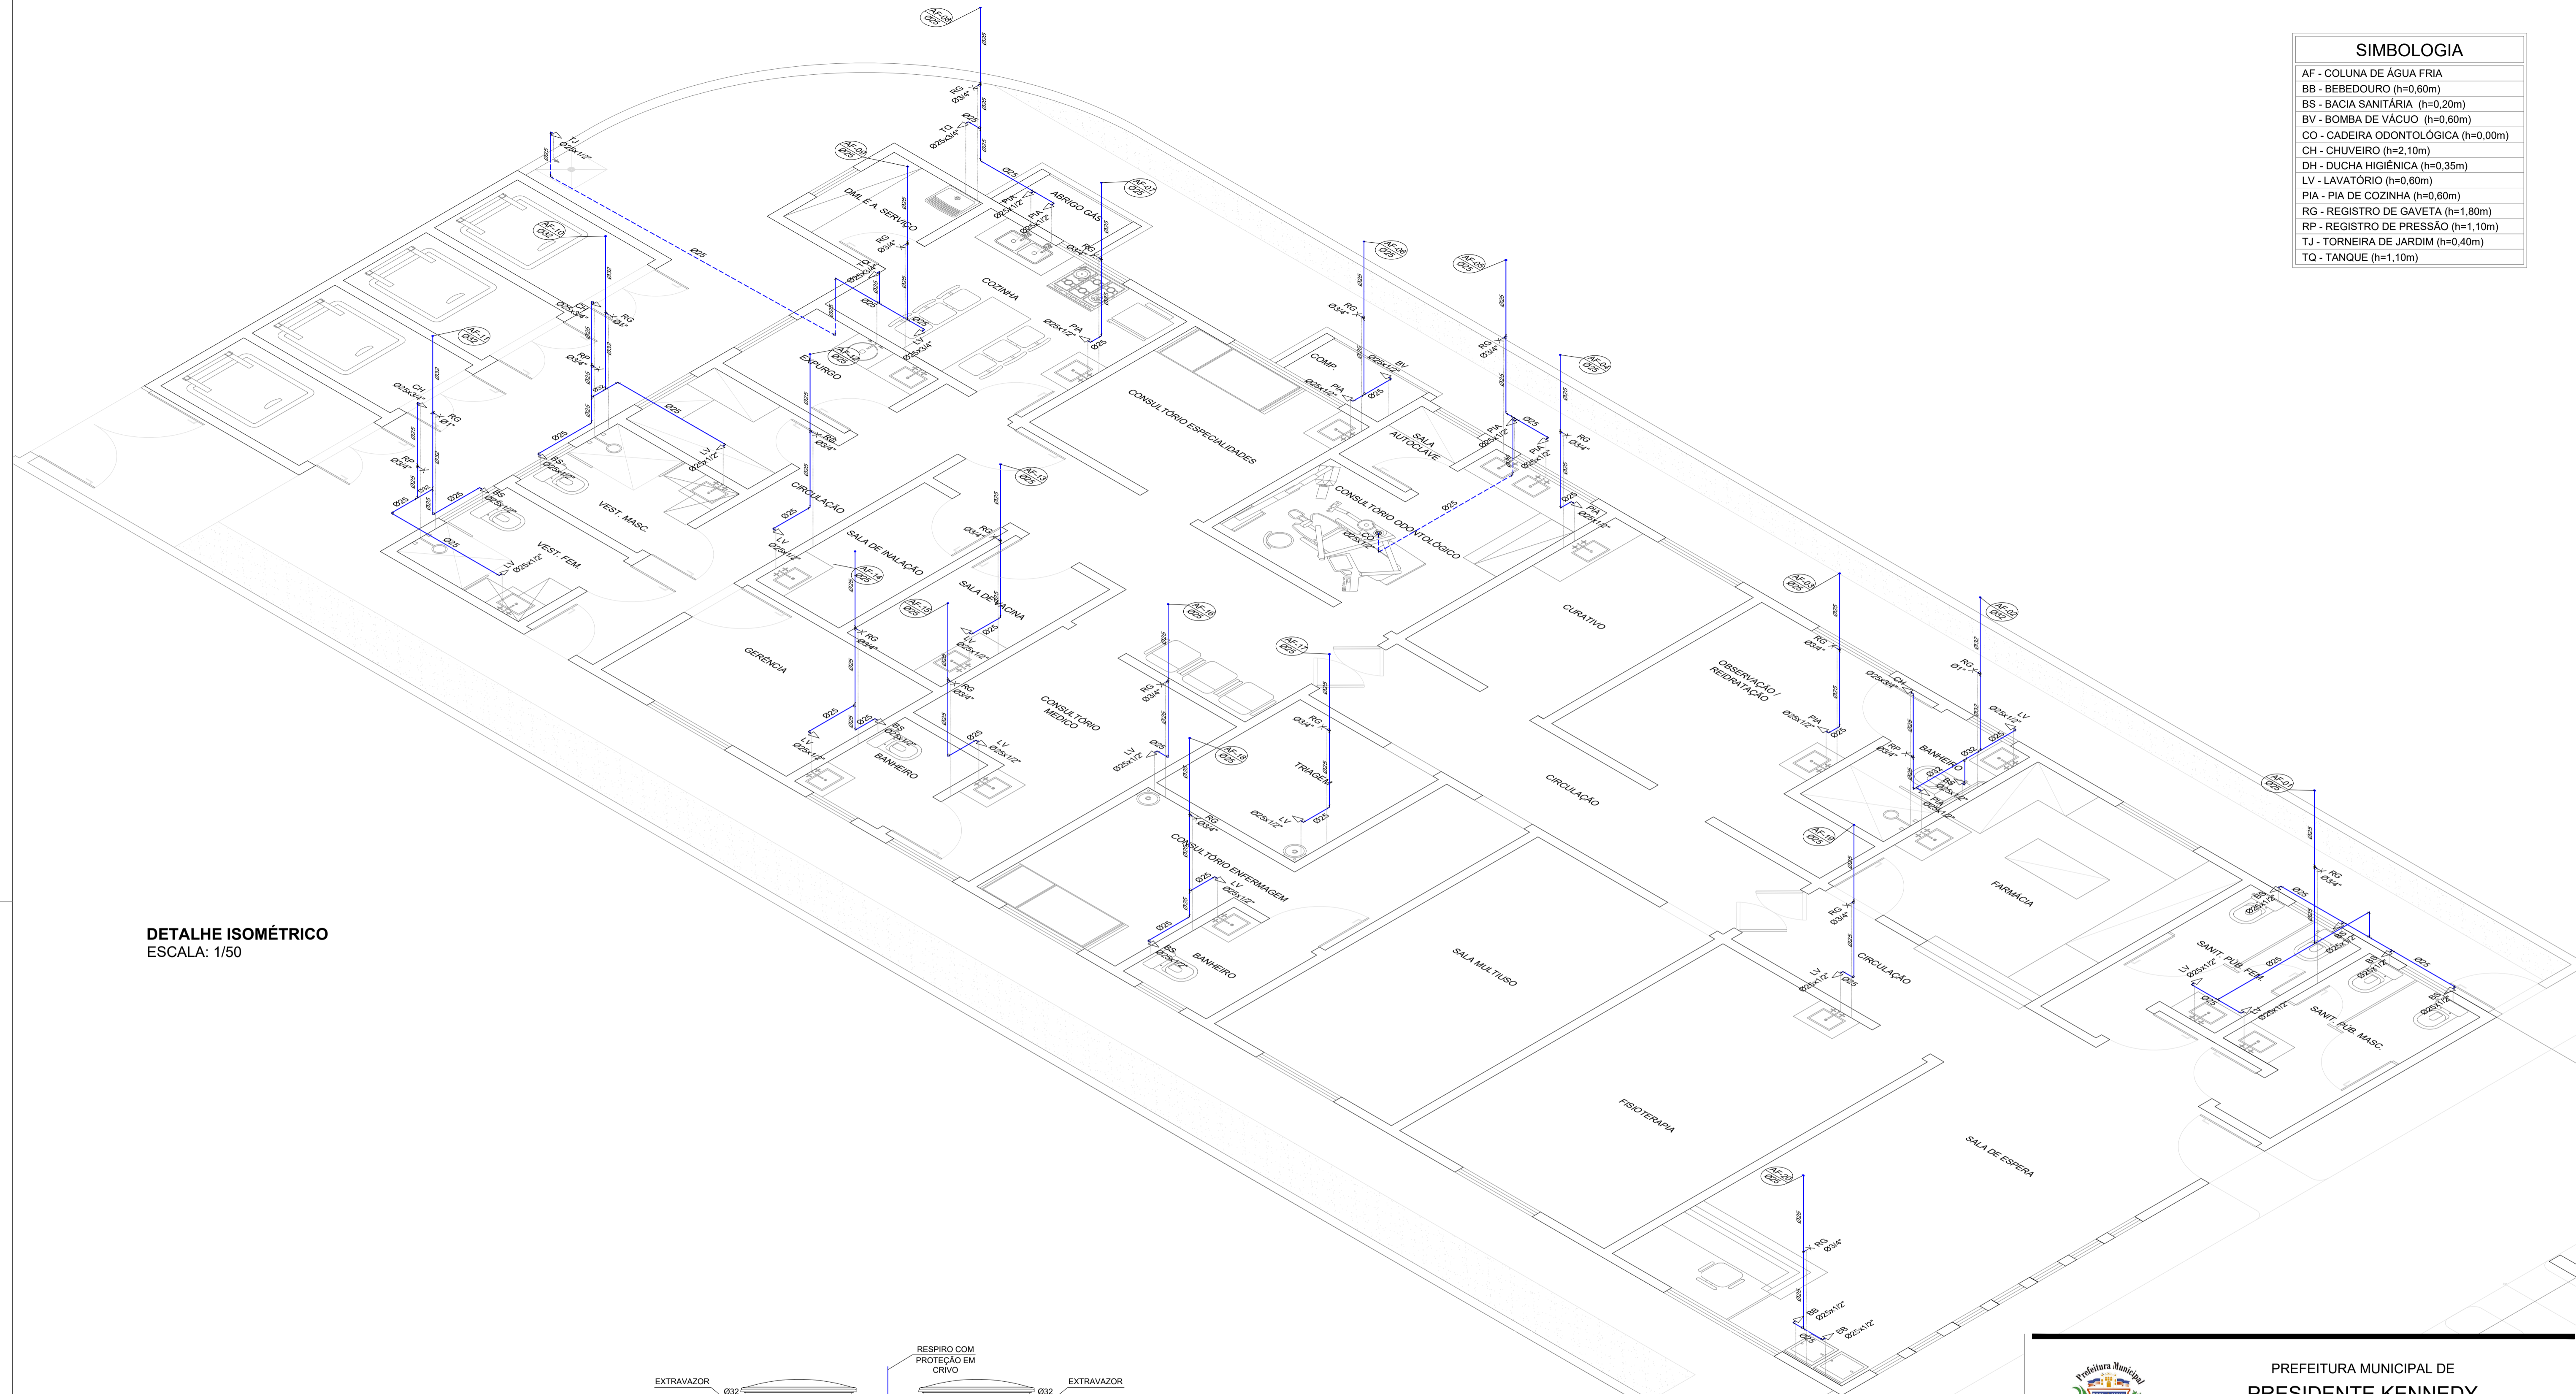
SIMBOLOGIA

AF - COLUNA DE ÁGUA FRIA
BB - BEBEDOURO (h=0,60m)
BS - BACIA SANITÁRIA (h=0,20m)
BV - BOMBA DE VÁCUO (h=0,60m)
CO - CADEIRA ODONTOLÓGICA (h=0,00m)
CH - CHUVEIRO (h=2,10m)
DH - DUCHA HIGIÊNICA (h=0,35m)
LV - LAVATÓRIO (h=0,60m)
PIA - PIA DE COZINHA (h=0,60m)
RG - REGISTRO DE GAVETA (h=1,80m)
RP - REGISTRO DE PRESSÃO (h=1,10m)
TJ - TORNEIRA DE JARDIM (h=0,40m)
TQ - TANQUE (h=1,10m)

DML E A. SERVIÇO
ABRIGO GÁS
COZINHA
EXPURGO
VEST. MASC.
VEST. FEM.
CIRCULAÇÃO
SALA DE INALAÇÃO
SALA DE VACINA
GERÊNCIA
BANHEIRO
CONSULTÓRIO MEDICO
CONSULTÓRIO ESPECIALIDADES
COMP.
SALA AUTOCLAVE
CONSULTÓRIO ODONTOLÓGICO
CURATIVO
TRIAGEM
CONSULTÓRIO ENFERMAGEM
BANHEIRO
OBSERVAÇÃO / REIDRATAÇÃO
CIRCULAÇÃO
BANHEIRO
FARMÁCIA
SALA MULTIUSO
CIRCULAÇÃO
SANIT. PUB. FEM.
SANIT. PUB. MASC.
FISIOTERAPIA
SALA DE ESPERA

AF-01 Ø25
AF-02 Ø32
AF-03 Ø25
AF-04 Ø25
AF-05 Ø25
AF-06 Ø25
AF-07 Ø25
AF-08 Ø25
AF-09 Ø25
AF-10 Ø32
AF-11 Ø32
AF-12 Ø25
AF-13 Ø25
AF-14 Ø25
AF-15 Ø25
AF-16 Ø25
AF-17 Ø25
AF-18 Ø25
AF-19 Ø25
AF-20 Ø25

RG Ø3/4"
TQ Ø25x3/4"
TJ Ø25x1/2"
PIA Ø25x1/2"
CH Ø25x3/4"
RG Ø1"
RP Ø3/4"
LV Ø25x1/2"
BS Ø25x1/2"
BV Ø25x1/2"
CO Ø25x1/2"
BB Ø25x1/2"
Ø25
Ø32

DETALHE ISOMÉTRICO
ESCALA: 1/50

EXTRAVAZOR
Ø32
RESPIRO COM PROTEÇÃO EM CRIVO
Ø32
EXTRAVAZOR

Prefeitura Municipal
PREFEITURA MUNICIPAL DE
PRESIDENTE KENNEDY